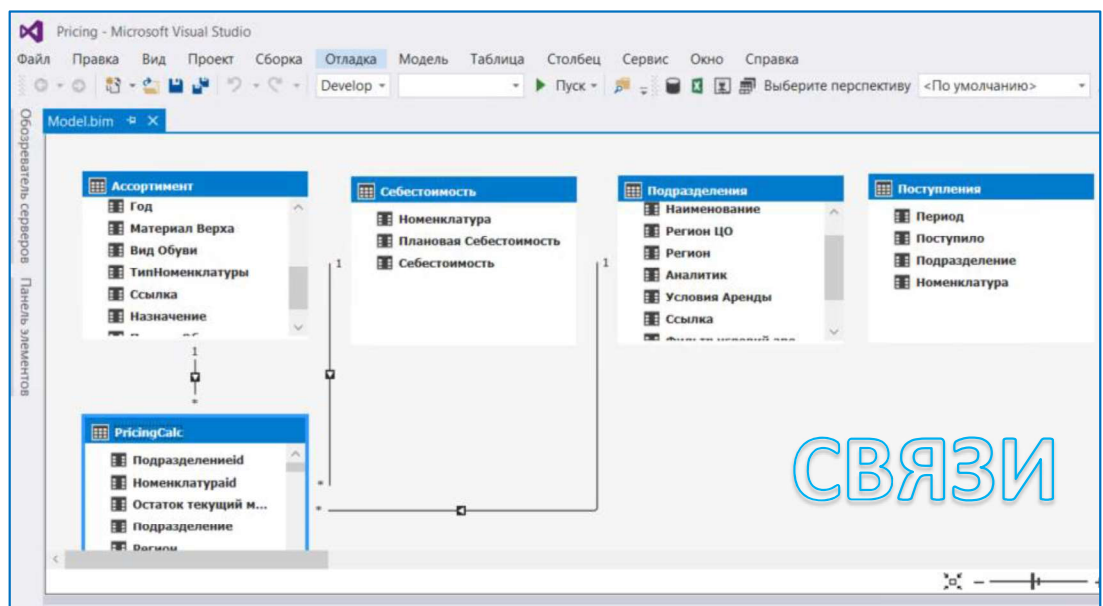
Pricing - Microsoft Visual Studio

Файл Правка Вид Проект Сборка Отладка Модель Таблица Столбец Сервис Окно Справка

Develop ▸ Пуск Выберите перспективу <По умолчанию>

Обозреватель серверов Панель элементов

Model.bim

Ассортимент
Год
Материал Верха
Вид Обуви
ТипНоменклатуры
Ссылка
Назначение
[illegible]

Себестоимость
Номенклатура
Плановая Себестоимость
Себестоимость

Подразделения
Наименование
Регион ЦО
Регион
Аналитик
Условия Аренды
Ссылка
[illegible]

Поступления
Период
Поступило
Подразделение
Номенклатура

1
1
1
*
*
*

PricingCalc
Подразделениеid
Номенклатураid
Остаток текущий м...
Подразделение
Регион

СВЯЗИ